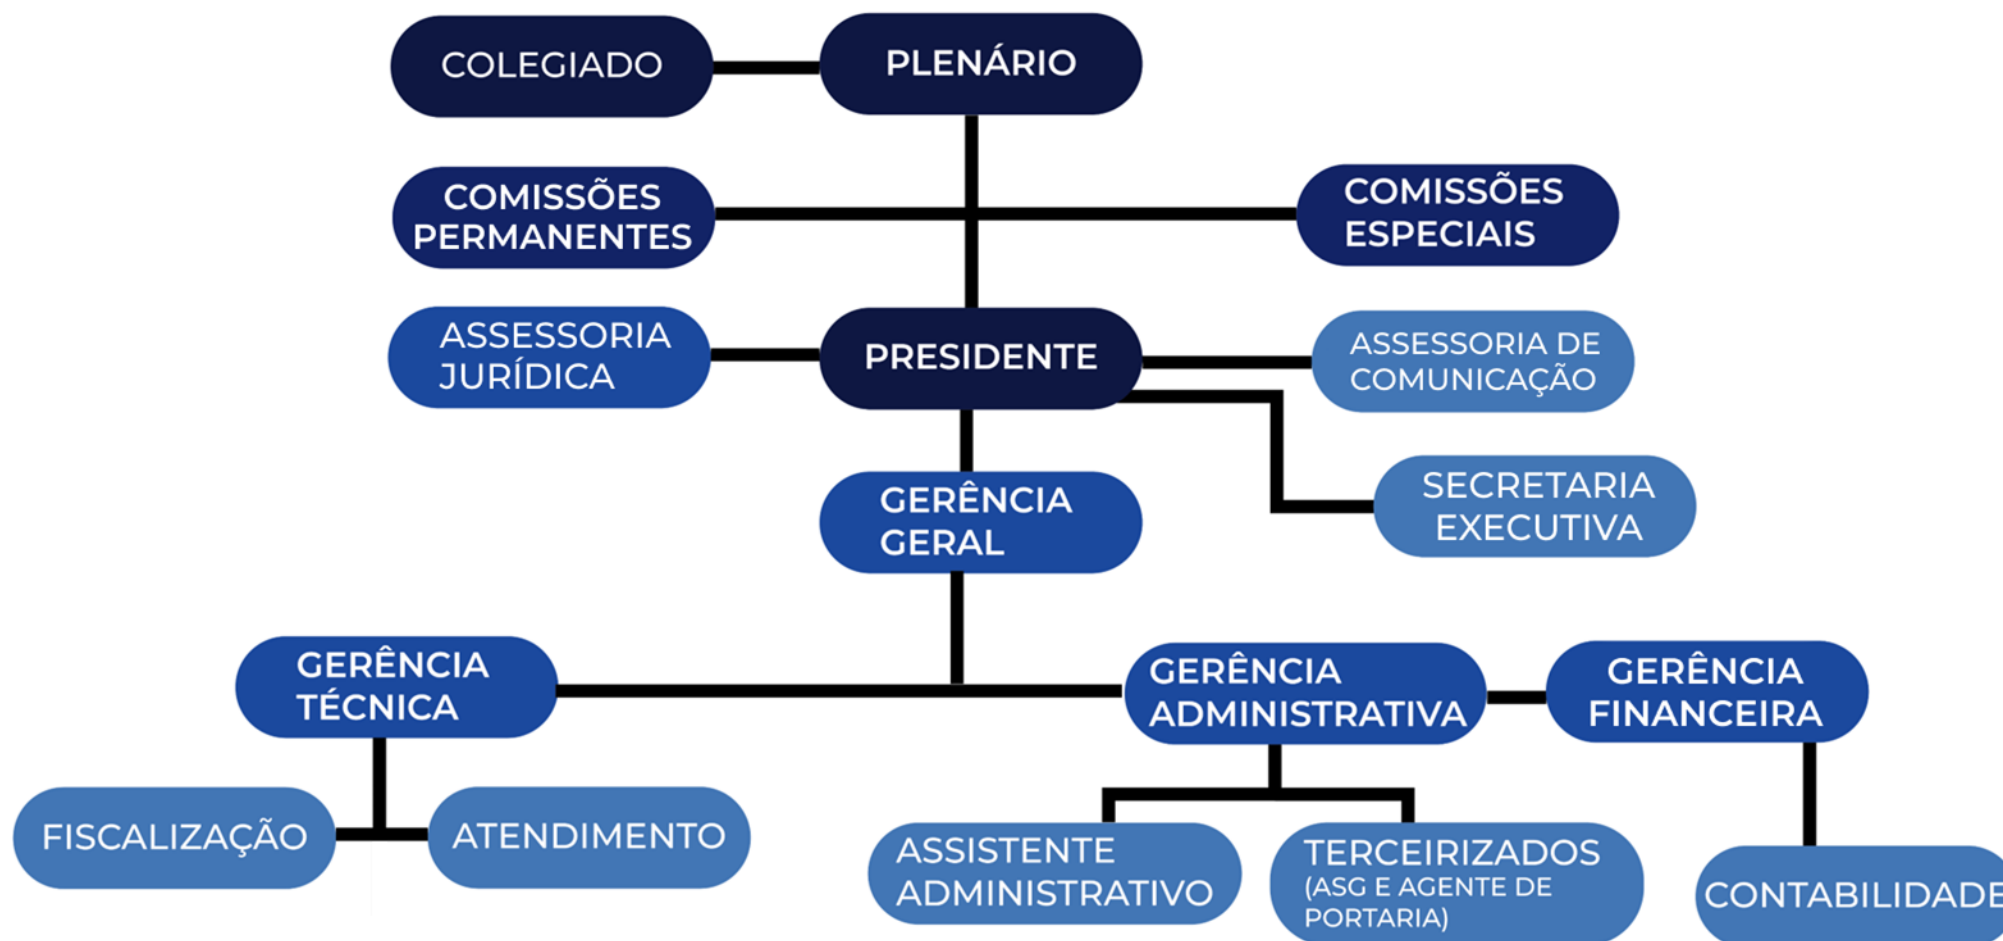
COLEGIADO

PLENÁRIO

COMISSÕES PERMANENTES

COMISSÕES ESPECIAIS

ASSESSORIA JURÍDICA

PRESIDENTE

ASSESSORIA DE COMUNICAÇÃO

SECRETARIA EXECUTIVA

GERÊNCIA GERAL

GERÊNCIA TÉCNICA

GERÊNCIA ADMINISTRATIVA

GERÊNCIA FINANCEIRA

FISCALIZAÇÃO

ATENDIMENTO

ASSISTENTE ADMINISTRATIVO

TERCEIRIZADOS (ASG E AGENTE DE PORTARIA)

CONTABILIDADE